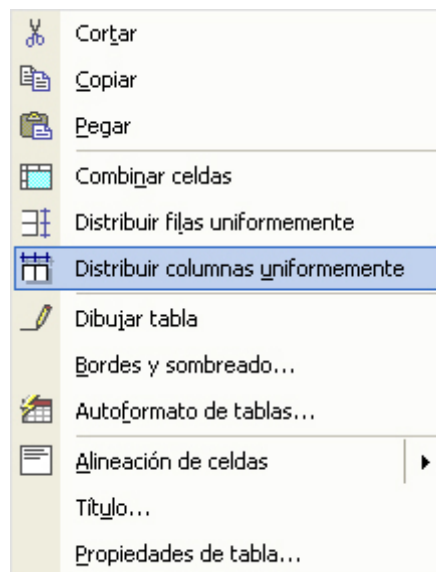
Cortar
Copiar
Pegar
Combinar celdas
Distribuir filas uniformemente
Distribuir columnas uniformemente
Dibujar tabla
Bordes y sombreado...
Autoformato de tablas...
Alineación de celdas
Título...
Propiedades de tabla...